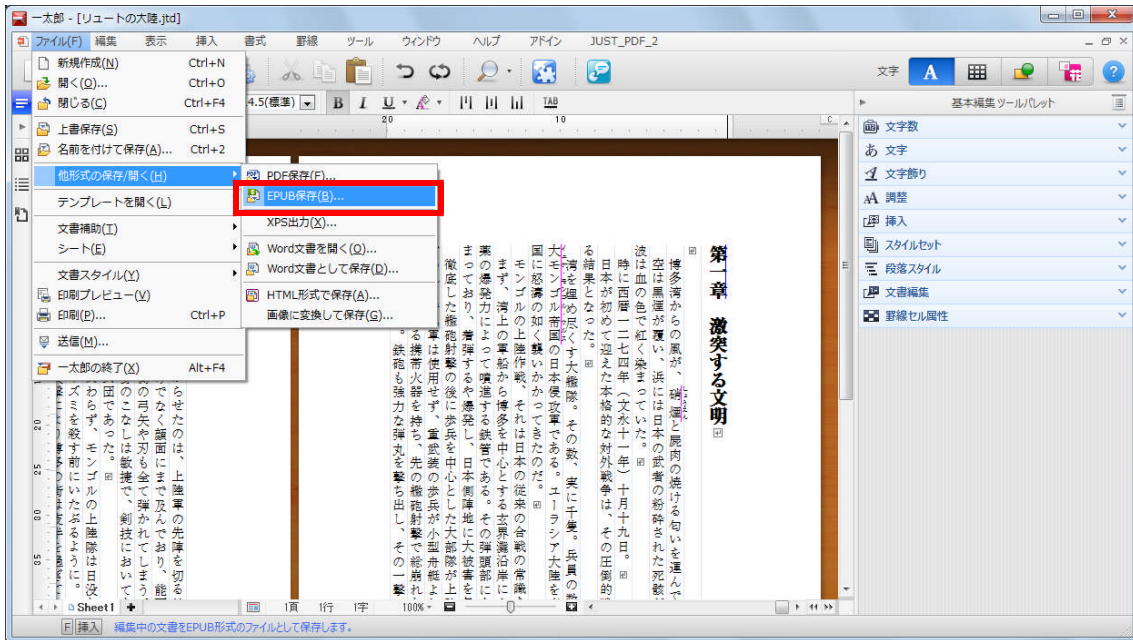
一太郎 - [リュートの大陸.jtd]

ファイル(F) 編集 表示 挿入 書式 罫線 ツール ウィンドウ ヘルプ アドイン JUST_PDF_2

新規作成(N) Ctrl+N
開く(O)... Ctrl+O
閉じる(C) Ctrl+F4
上書保存(S) Ctrl+S
名前を付けて保存(A)... Ctrl+2
他形式の保存/開く(H)
テンプレートを開く(L)
文書補助(T)
シート(E)
文書スタイル(Y)
印刷プレビュー(V)
印刷(P)... Ctrl+P
送信(M)...
一太郎の終了(X) Alt+F4

PDF保存(F)...
EPUB保存(B)...
XPS出力(X)...
Word文書を開く(O)...
Word文書として保存(D)...
HTML形式で保存(A)...
画像に変換して保存(G)...

文字 A

基本編集ツールパレット
文字数
文字
文字飾り
調整
挿入
スタイルセット
段落スタイル
文書編集
罫線セル属性

第一章 激突する文明

博多湾からの風が、硝煙と屍肉の焼ける匂いを運んで
空は黒煙が覆い、浜には日本の武者の砕かれた死骸
浜は血の色で紅く染まっていた。
時に西暦一二七四年(文永十一年)十月十九日。
日本が初めて迎えた本格的な対外戦争は、その圧倒的
る結果となった。
海を埋め尽くす大艦隊。その数、実に千隻。兵員の数
大モンゴル帝国の日本侵攻軍である。ユーラシア大陸を
国に怒濤の如く襲いかかってきたのだ。
モンゴルの上陸作戦、それは日本の従来の合戦の常識
まず、湾上の軍船から博多を中心とする玄界灘沿岸に
薬の爆発力によって噴進する鉄筒である。その弾頭部に
まっており、着弾するや爆発し、日本側陣地に大被害を
徹底した砲射撃の後に歩兵を中心とした大部隊が上
軍は使用せず、重武装の歩兵が小型舟艇よ
る携帯火器を持ち、先の艦砲射撃で総崩れ
鉄砲も強力な弾丸を撃ち出し、その一撃

らせたのは、上陸軍の先陣を切る
でなく顔面にまで及んでおり、能
の弓矢や刃も全て弾かれてしまう
のこなしは敏捷で、剣技において
団であった。
わらず、モンゴルの上陸隊は日没
ズミを殺す前にいたぶるように。

Sheet1
1頁 1行 1字 100%
挿入 編集中の文書をEPUB形式のファイルとして保存します。